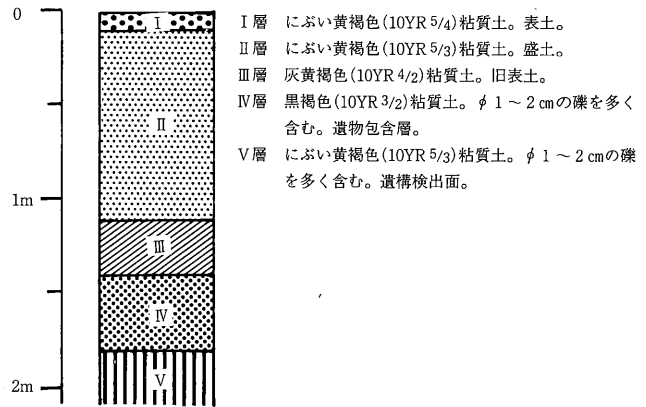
0

1m

2m

I

II

III

IV

V

I層　にぶい黄褐色(10YR 5/4)粘質土。表土。
II層　にぶい黄褐色(10YR 5/3)粘質土。盛土。
III層　灰黄褐色(10YR 4/2)粘質土。旧表土。
IV層　黒褐色(10YR 3/2)粘質土。$\phi$ 1～2㎝の礫を多く含む。遺物包含層。
V層　にぶい黄褐色(10YR 5/3)粘質土。$\phi$ 1～2㎝の礫を多く含む。遺構検出面。